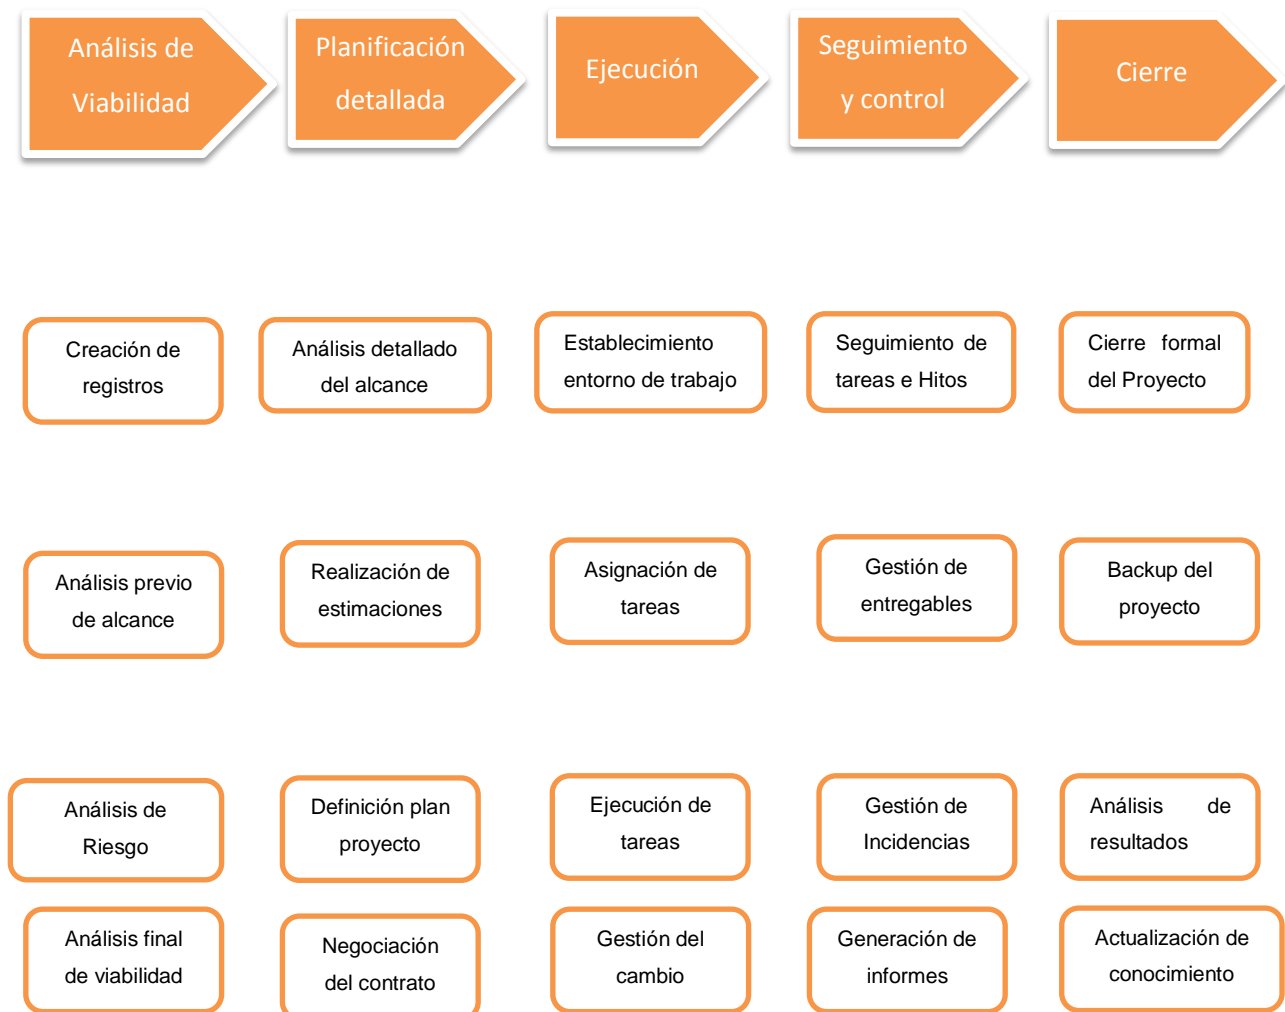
Análisis de Viabilidad

Planificación detallada

Ejecución

Seguimiento y control

Cierre

Creación de registros

Análisis detallado del alcance

Establecimiento entorno de trabajo

Seguimiento de tareas e Hitos

Cierre formal del Proyecto

Análisis previo de alcance

Realización de estimaciones

Asignación de tareas

Gestión de entregables

Backup del proyecto

Análisis de Riesgo

Definición plan proyecto

Ejecución de tareas

Gestión de Incidencias

Análisis de resultados

Análisis final de viabilidad

Negociación del contrato

Gestión del cambio

Generación de informes

Actualización de conocimiento